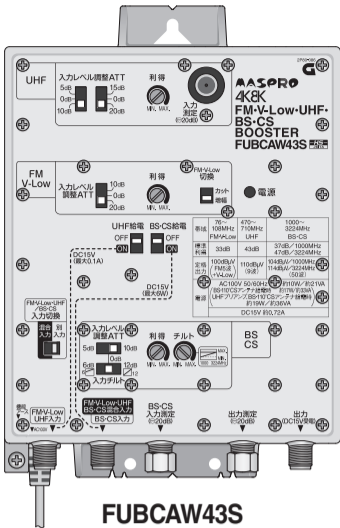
UHF

入力レベル調整ATT

5dB 0dB 10dB

15dB 0dB 20dB

利得

MIN. MAX.

入力測定 (-20dB)

MASPRO

4K8K

FM・V-Low・UHF・BS・CS BOOSTER

FUBCAW43S

FM V-Low

入力レベル調整ATT

10dB 0dB 20dB

利得

MIN. MAX.

FM・V-Low切換

カット 増幅

電源

UHF給電 OFF ON

BS・CS給電 OFF ON

DC15V (最大0.1A)

DC15V (最大8W)

| 帯域 | 76〜108MHz FM・V-Low | 470〜710MHz UHF | 1000〜3224MHz BS・CS |
|---|---|---|---|
| 標準利得 | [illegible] | 43dB | 37dB/1000MHz 47dB/3224MHz |
| 定格出力 | 100dBμV (FM5波+V-Low) | 110dBμV (9波) | 104dBμV/1000MHz 114dBμV/3224MHz (50波) |
| 電源 | AC100V 50/60Hz | 約10W/約19VA | |
| | UHF・BS・CSアンテナ給電時 | 約17W/約33VA | |
| | UHFアンテナ・BS・CSアンテナ給電時 | 約19W/約36VA | |
| | DC15V 約0.72A | | |

FM・V-Low・UHF・BS・CS 入力切換

混合入力 別入力

入力レベル調整ATT

5dB 0dB 10dB

利得 チルト

MIN. MAX.

BS CS

6dB 0dB 12dB

入力チルト

FM・V-Low・UHF・BS・CS混合入力

BS・CS入力

電源部

FM・V-Low UHF入力

BS・CS入力測定 (-20dB)

出力測定 (-20dB)

出力 (DC15V電源)

FUBCAW43S